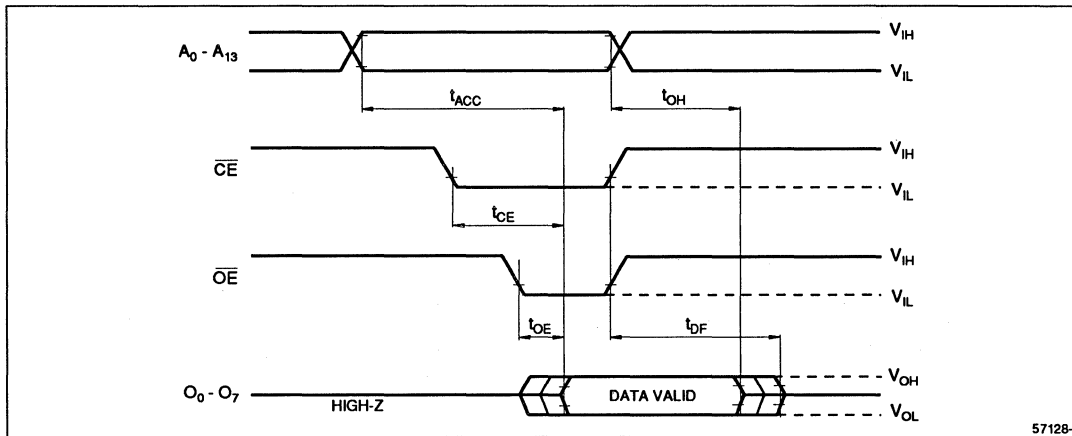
$A_0$ - $A_{13}$

$V_{IH}$

$V_{IL}$

$t_{ACC}$

$t_{OH}$

$\overline{CE}$

$V_{IH}$

$V_{IL}$

$t_{CE}$

$\overline{OE}$

$V_{IH}$

$V_{IL}$

$t_{OE}$

$t_{DF}$

$O_0$ - $O_7$

HIGH-Z

DATA VALID

$V_{OH}$

$V_{OL}$

57128-